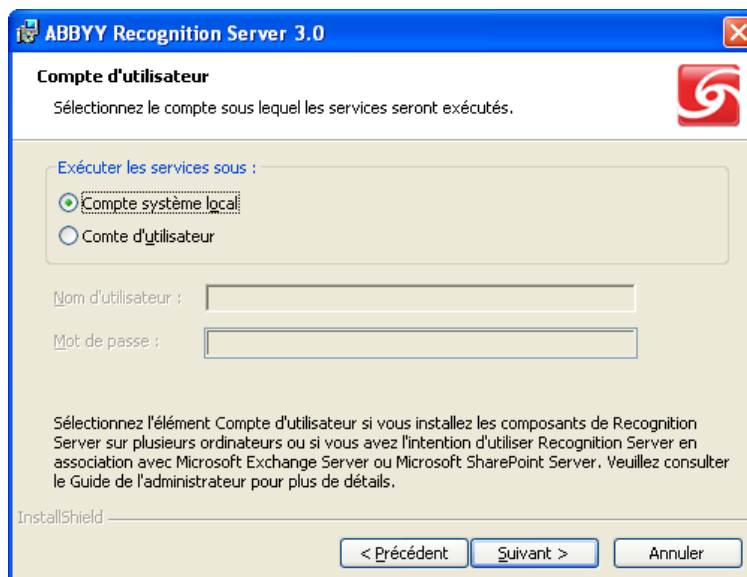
ABBYY Recognition Server 3.0

Compte d'utilisateur

Sélectionnez le compte sous lequel les services seront exécutés.

Exécuter les services sous :

Compte système local

Comte d'utilisateur

Nom d'utilisateur :

Mot de passe :

Sélectionnez l'élément Compte d'utilisateur si vous installez les composants de Recognition Server sur plusieurs ordinateurs ou si vous avez l'intention d'utiliser Recognition Server en association avec Microsoft Exchange Server ou Microsoft SharePoint Server. Veuillez consulter le Guide de l'administrateur pour plus de détails.

InstallShield

< Précédent | Suivant > | Annuler